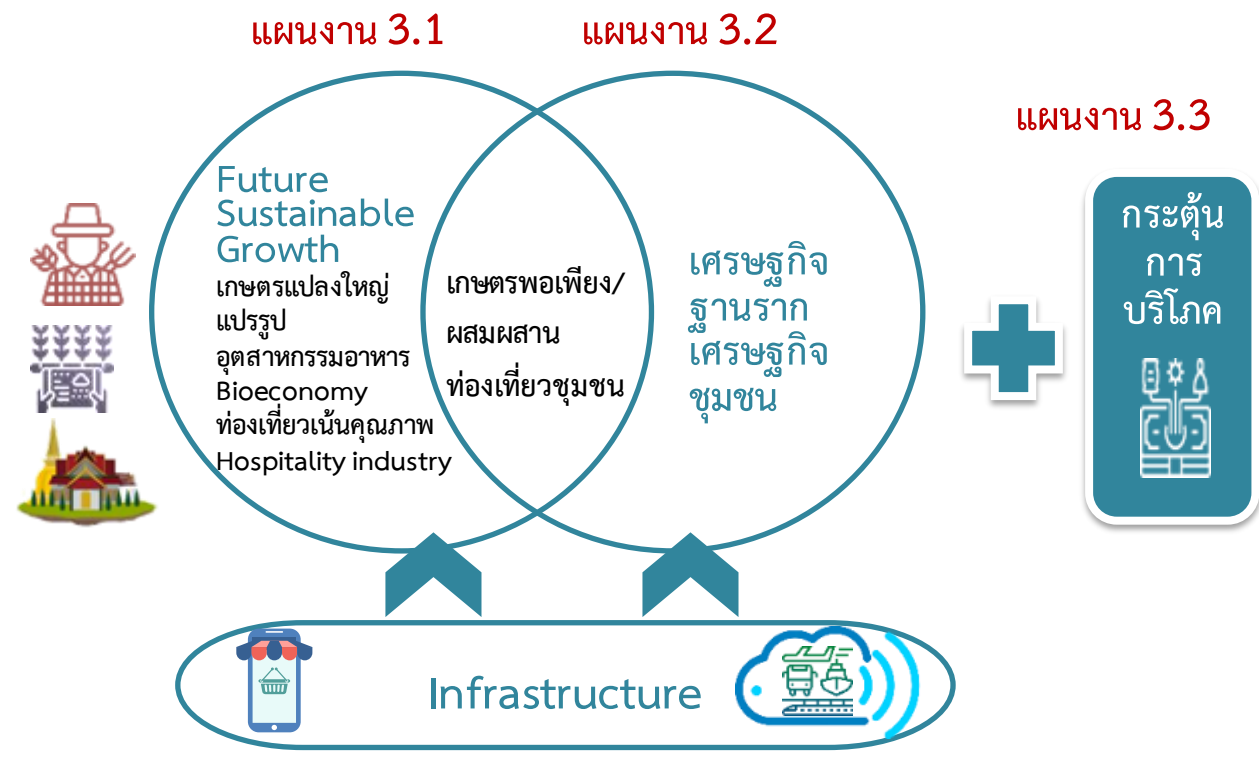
แผนงาน 3.1

แผนงาน 3.2

แผนงาน 3.3

Future Sustainable Growth
เกษตรแปลงใหญ่
แปรรูป
อุตสาหกรรมอาหาร
Bioeconomy
ท่องเที่ยวเน้นคุณภาพ
Hospitality industry

เกษตรพอเพียง/
ผสมผสาน
ท่องเที่ยวชุมชน

เศรษฐกิจ
ฐานราก
เศรษฐกิจ
ชุมชน

กระตุ้น
การ
บริโภค

Infrastructure